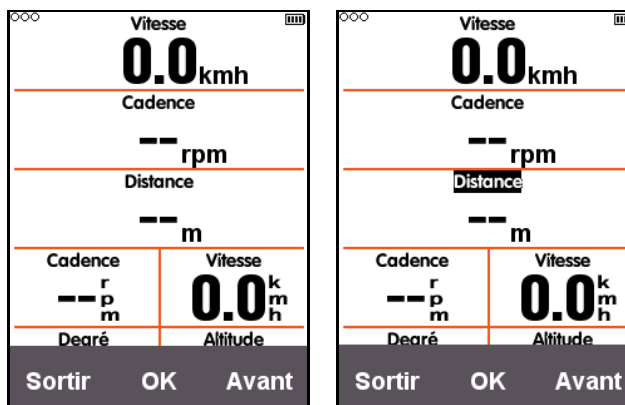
Vitesse
0.0kmh
Cadence
-- rpm
Distance
-- m
| Cadence | Vitesse |
|---|---|
| -- rpm | 0.0 kmh |
| Degré | Altitude |

Sortir OK Avant

Vitesse
0.0kmh
Cadence
-- rpm
Distance
-- m
| Cadence | Vitesse |
|---|---|
| -- rpm | 0.0 kmh |
| Degré | Altitude |

Sortir OK Avant